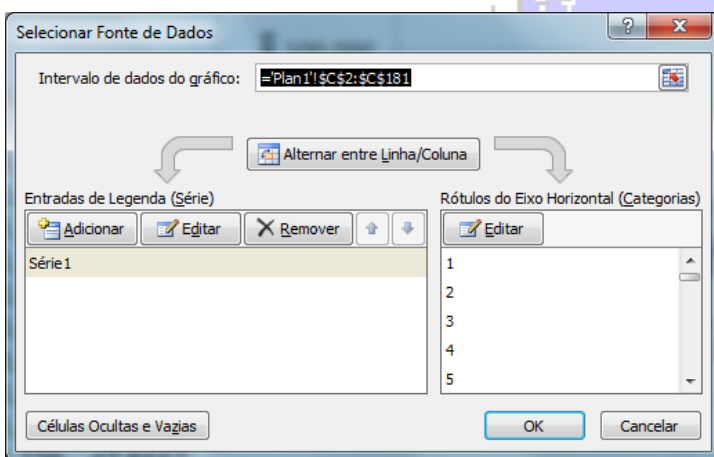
Selecionar Fonte de Dados

?

X

Intervalo de dados do gráfico: ='Plan1'!$C$2:$C$181

Alternar entre Linha/Coluna

Entradas de Legenda (Série)

Adicionar

Editar

Remover

Série1

Rótulos do Eixo Horizontal (Categorias)

Editar

1

2

3

4

5

Células Ocultas e Vazias

OK

Cancelar